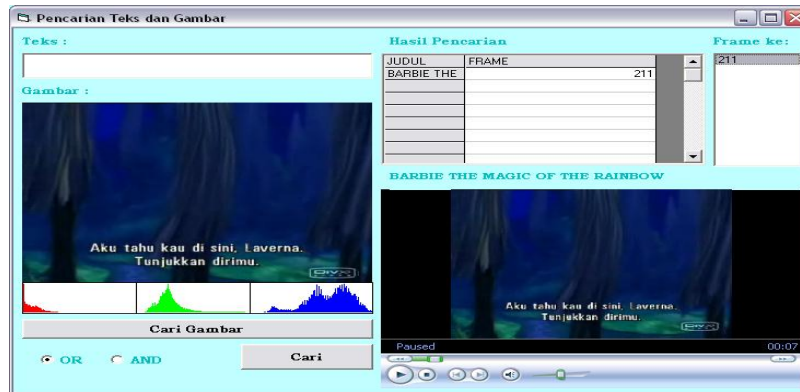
Pencarian Teks dan Gambar

Teks :

Gambar :

Aku tahu kau di sini, Laverna.
Tunjukkan dirimu.

Cari Gambar

OR AND

Cari

Hasil Pencarian

| JUDUL | FRAME |
|---|---|
| BARBIE THE | 211 |
| | |
| | |
| | |
| | |
| | |
| | |

Frame ke:

211

BARBIE THE MAGIC OF THE RAINBOW

Aku tahu kau di sini, Laverna.
Tunjukkan dirimu.

Paused

00:07